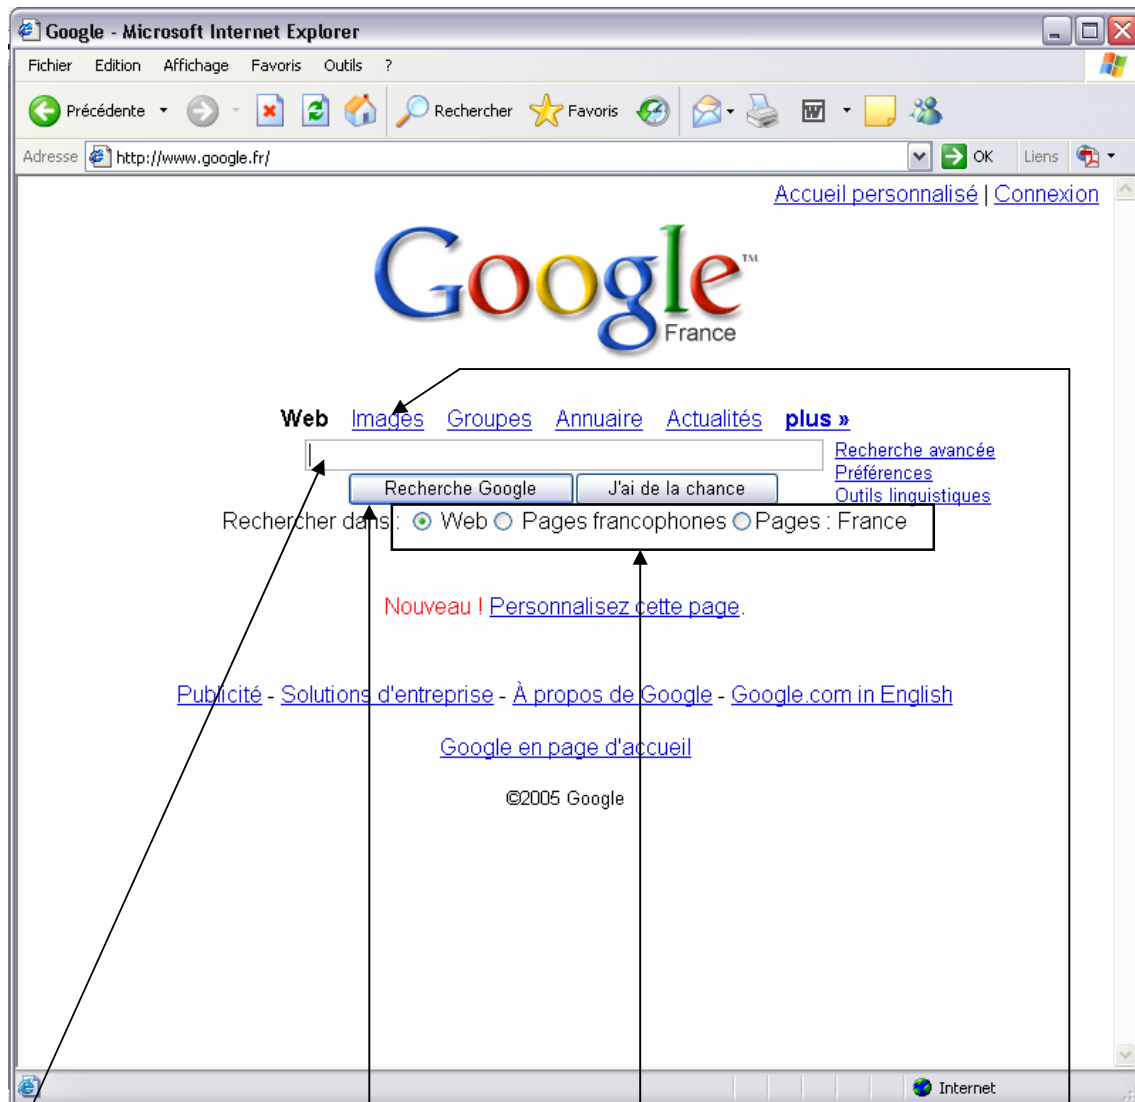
Google - Microsoft Internet Explorer

Fichier Edition Affichage Favoris Outils ?

Précédente Rechercher Favoris

Adresse http://www.google.fr/ OK Liens

Accueil personnalisé | Connexion

Google France

Web Images Groupes Annuaire Actualités plus »

Recherche Google J'ai de la chance

Recherche avancée
Préférences
Outils linguistiques

Rechercher dans : Web Pages francophones Pages : France

Nouveau ! Personnalisez cette page.

Publicité - Solutions d'entreprise - À propos de Google - Google.com in English

Google en page d'accueil

©2005 Google

Internet